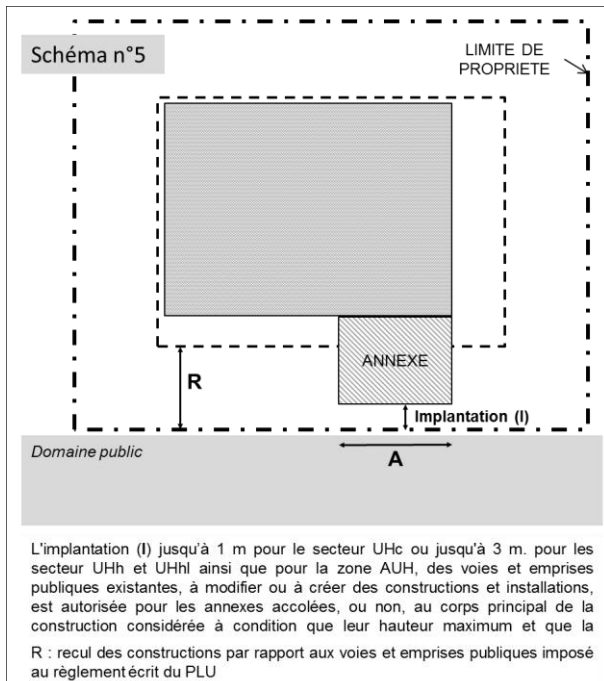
Schéma n°5

LIMITE DE PROPRIETE

ANNEXE

R

Implantation (I)

Domaine public

A

L'implantation (I) jusqu'à 1 m pour le secteur UHc ou jusqu'à 3 m. pour les secteur UHh et UHhl ainsi que pour la zone AUH, des voies et emprises publiques existantes, à modifier ou à créer des constructions et installations, est autorisée pour les annexes accolées, ou non, au corps principal de la construction considérée à condition que leur hauteur maximum et que la

R : recul des constructions par rapport aux voies et emprises publiques imposé au règlement écrit du PLU